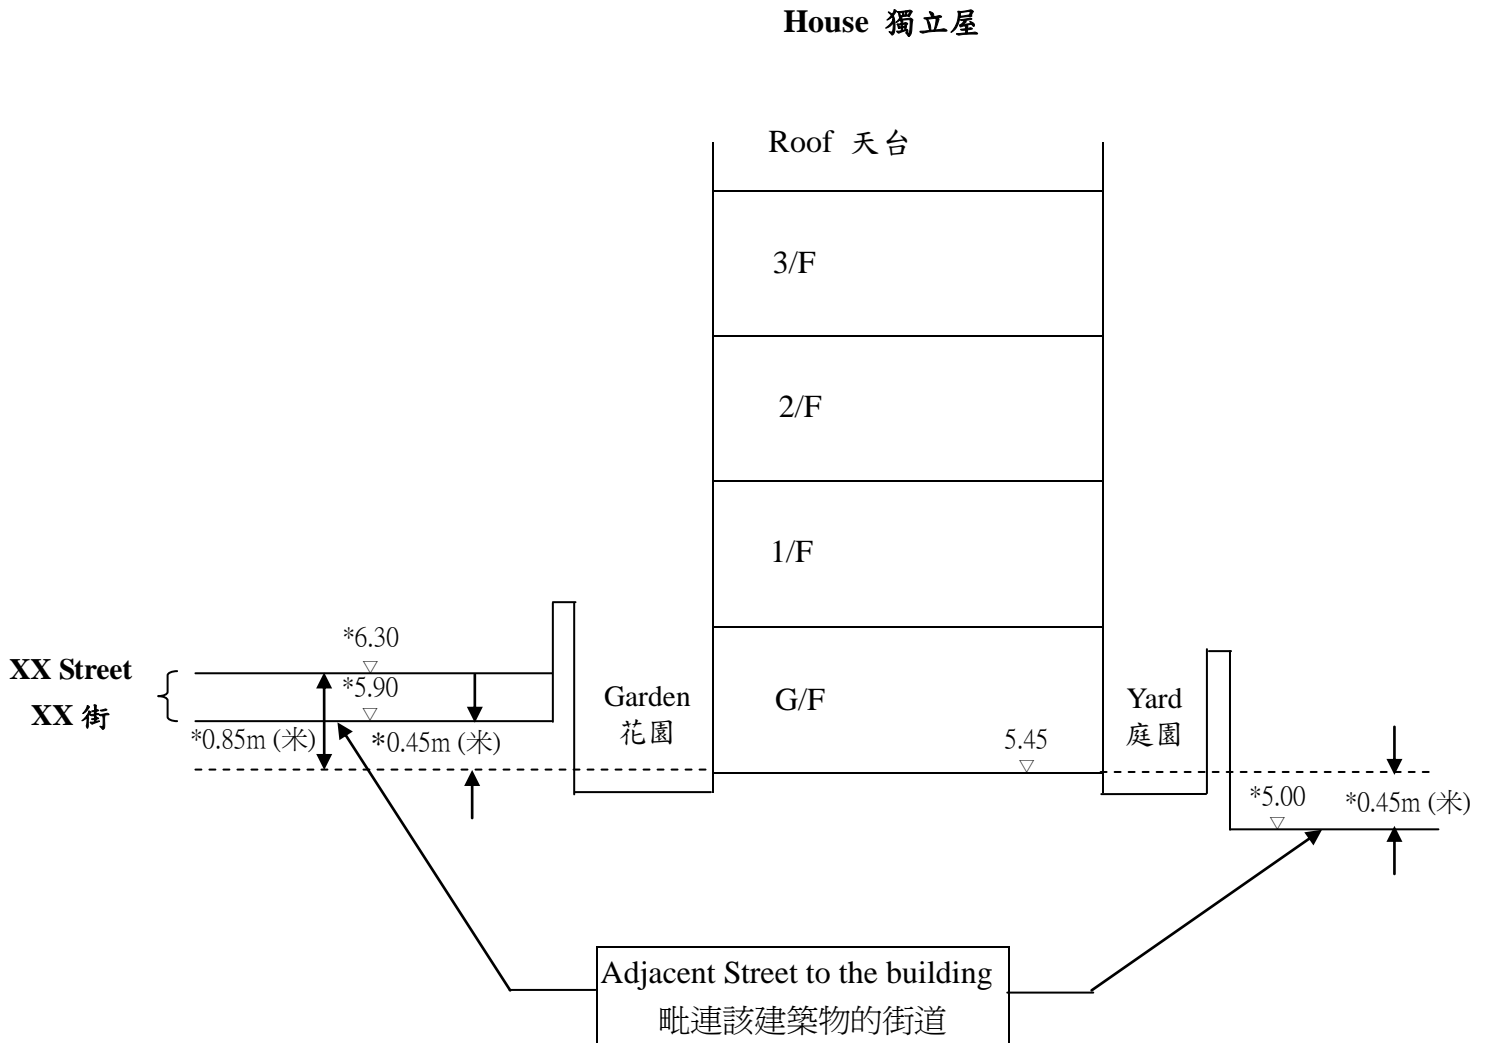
House 獨立屋

Roof 天台

3/F

2/F

1/F

G/F

XX Street
XX 街

*6.30

*5.90

*0.85m (米)

*0.45m (米)

Garden
花園

5.45

Yard
庭園

*5.00

*0.45m (米)

Adjacent Street to the building
毗連該建築物的街道